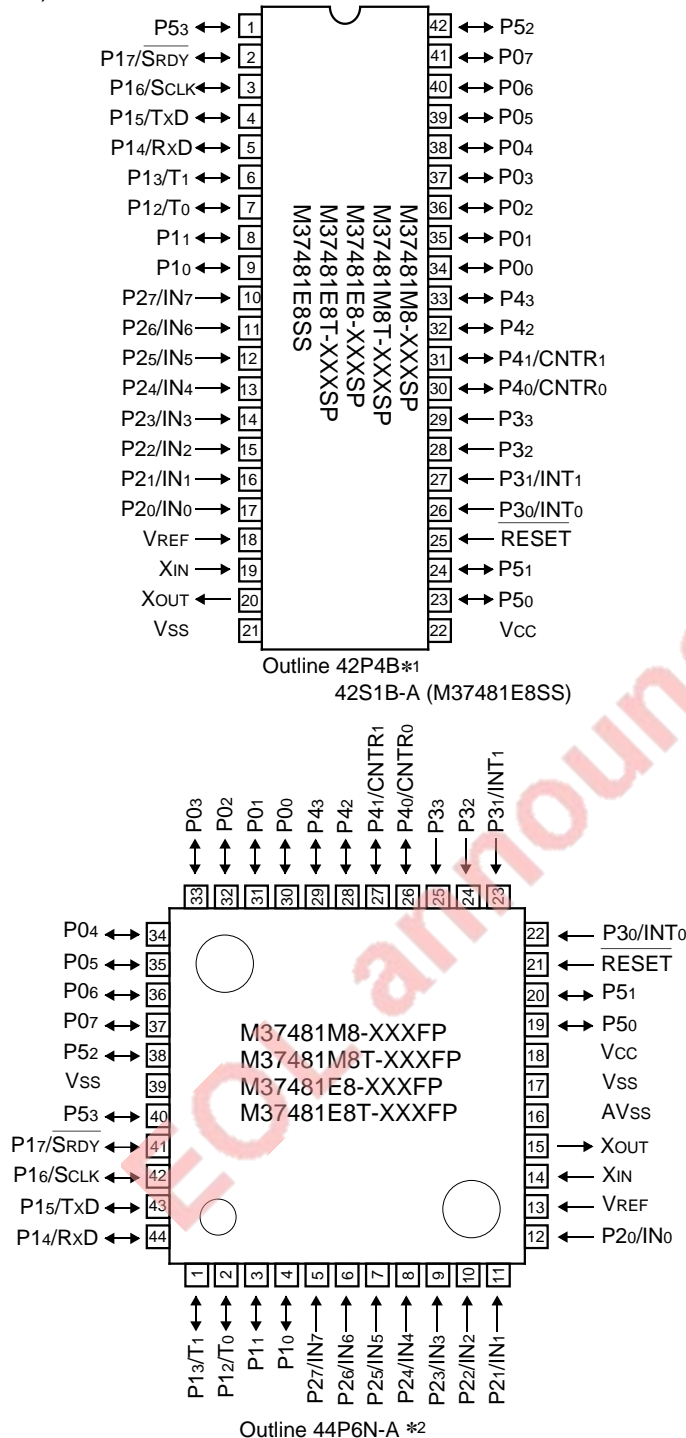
| Pin name | Pin | Pin | Pin name |
|---|---|---|---|
| $P5_3$ | 1 | 42 | $P5_2$ |
| $P1_7/\overline{S_{RDY}}$ | 2 | 41 | $P0_7$ |
| $P1_6/S_{CLK}$ | 3 | 40 | $P0_6$ |
| $P1_5/T_XD$ | 4 | 39 | $P0_5$ |
| $P1_4/R_XD$ | 5 | 38 | $P0_4$ |
| $P1_3/T_1$ | 6 | 37 | $P0_3$ |
| $P1_2/T_0$ | 7 | 36 | $P0_2$ |
| $P1_1$ | 8 | 35 | $P0_1$ |
| $P1_0$ | 9 | 34 | $P0_0$ |
| $P2_7/IN_7$ | 10 | 33 | $P4_3$ |
| $P2_6/IN_6$ | 11 | 32 | $P4_2$ |
| $P2_5/IN_5$ | 12 | 31 | $P4_1/CNTR_1$ |
| $P2_4/IN_4$ | 13 | 30 | $P4_0/CNTR_0$ |
| $P2_3/IN_3$ | 14 | 29 | $P3_3$ |
| $P2_2/IN_2$ | 15 | 28 | $P3_2$ |
| $P2_1/IN_1$ | 16 | 27 | $P3_1/INT_1$ |
| $P2_0/IN_0$ | 17 | 26 | $P3_0/INT_0$ |
| $V_{REF}$ | 18 | 25 | $\overline{RESET}$ |
| $X_{IN}$ | 19 | 24 | $P5_1$ |
| $X_{OUT}$ | 20 | 23 | $P5_0$ |
| $V_{SS}$ | 21 | 22 | $V_{CC}$ |

M37481M8-XXXSP
M37481M8T-XXXSP
M37481E8-XXXSP
M37481E8T-XXXSP
M37481E8SS

Outline 42P4B*1
42S1B-A (M37481E8SS)

$P0_3$ 33, $P0_2$ 32, $P0_1$ 31, $P0_0$ 30, $P4_3$ 29, $P4_2$ 28, $P4_1/CNTR_1$ 27, $P4_0/CNTR_0$ 26, $P3_3$ 25, $P3_2$ 24, $P3_1/INT_1$ 23

| Pin name | Pin | Pin | Pin name |
|---|---|---|---|
| $P0_4$ | 34 | 22 | $P3_0/INT_0$ |
| $P0_5$ | 35 | 21 | $\overline{RESET}$ |
| $P0_6$ | 36 | 20 | $P5_1$ |
| $P0_7$ | 37 | 19 | $P5_0$ |
| $P5_2$ | 38 | 18 | $V_{CC}$ |
| $V_{SS}$ | 39 | 17 | $V_{SS}$ |
| $P5_3$ | 40 | 16 | $AV_{SS}$ |
| $P1_7/\overline{S_{RDY}}$ | 41 | 15 | $X_{OUT}$ |
| $P1_6/S_{CLK}$ | 42 | 14 | $X_{IN}$ |
| $P1_5/T_XD$ | 43 | 13 | $V_{REF}$ |
| $P1_4/R_XD$ | 44 | 12 | $P2_0/IN_0$ |

M37481M8-XXXFP
M37481M8T-XXXFP
M37481E8-XXXFP
M37481E8T-XXXFP

1 $P1_3/T_1$, 2 $P1_2/T_0$, 3 $P1_1$, 4 $P1_0$, 5 $P2_7/IN_7$, 6 $P2_6/IN_6$, 7 $P2_5/IN_5$, 8 $P2_4/IN_4$, 9 $P2_3/IN_3$, 10 $P2_2/IN_2$, 11 $P2_1/IN_1$

Outline 44P6N-A *2